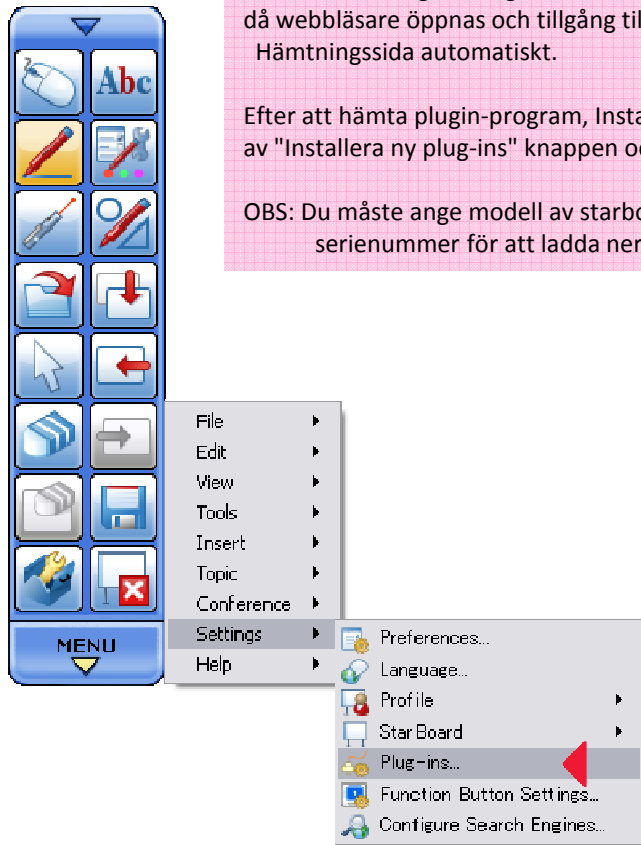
då webbläsare öppnas och tillgång til
Hämtningssida automatiskt.

Efter att hämta plugin-program, Insta
av "Installera ny plug-ins" knappen oc

OBS: Du måste ange modell av starbo
serienummer för att ladda ner

Abc

MENU

File
Edit
View
Tools
Insert
Topic
Conference
Settings
Help

Preferences...
Language...
Profile
StarBoard
Plug-ins...
Function Button Settings...
Configure Search Engines...